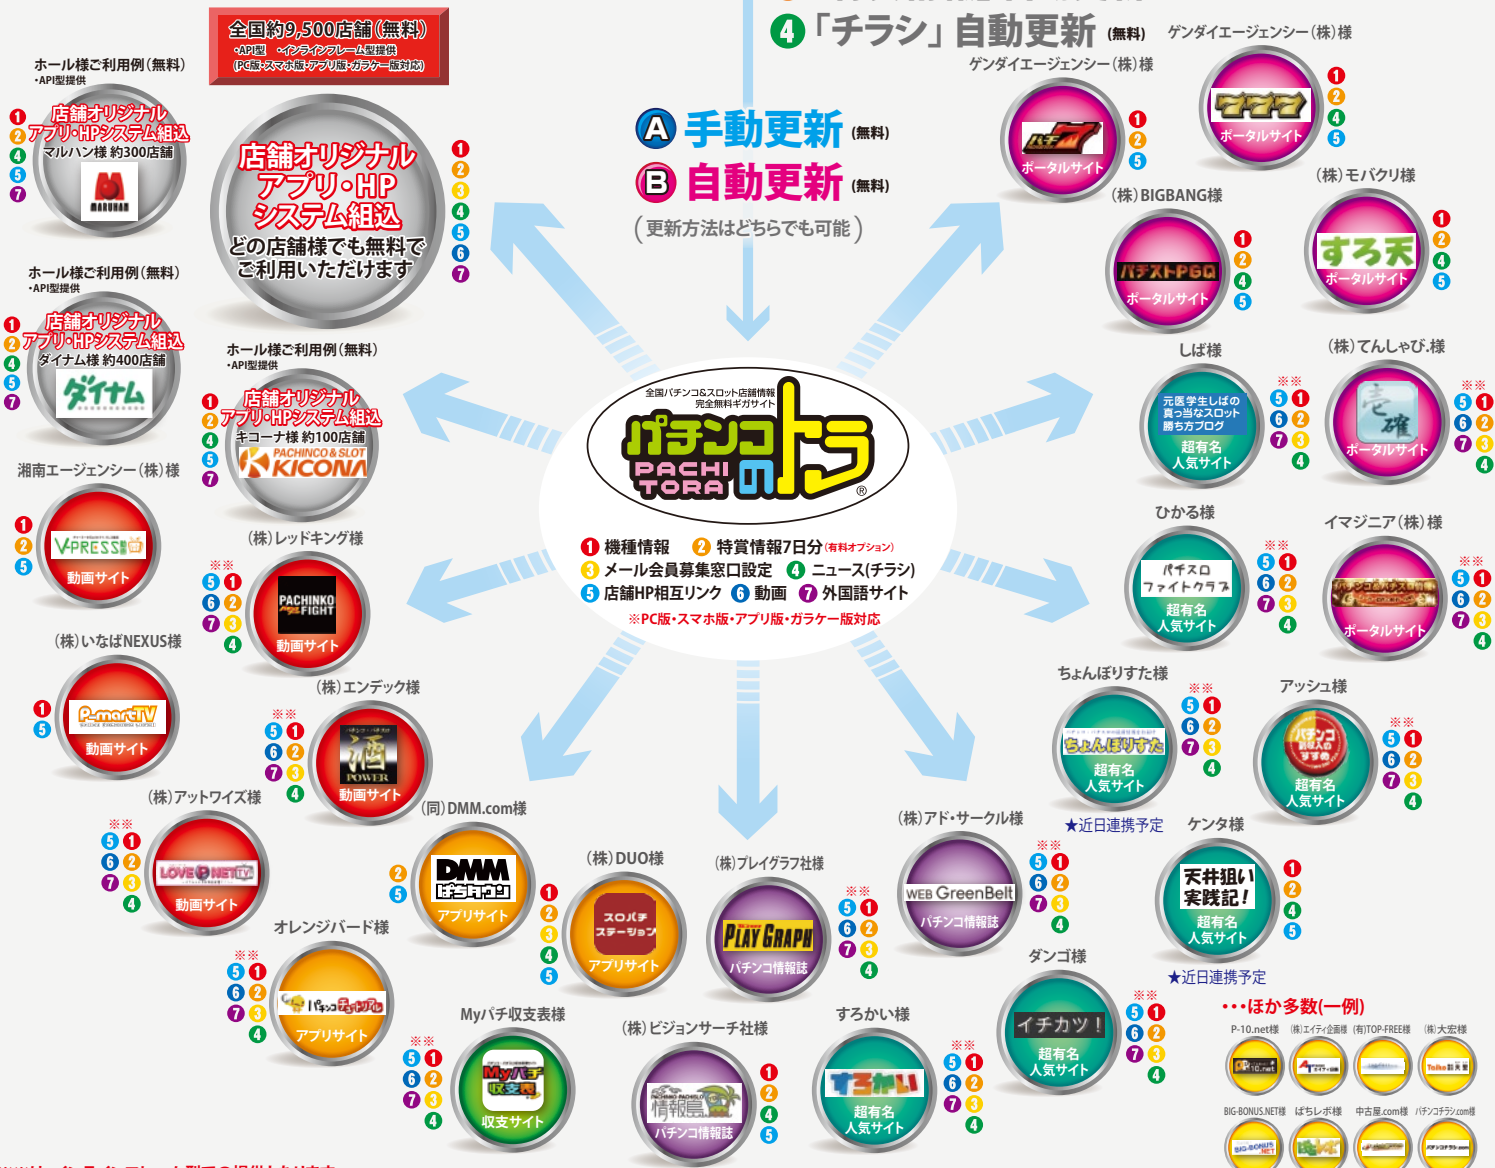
全国約9,500店舗(無料)
・API型 ・インラインフレーム型提供
(PC版・スマホ版・アプリ版・ガラケー版対応)

ホール様ご利用例(無料)
・API型提供
1 2 4 5 7 店舗オリジナル アプリ・HPシステム組込
マルハン様 約300店舗
MARUHAN

店舗オリジナル アプリ・HP システム組込
どの店舗様でも無料でご利用いただけます
1 2 3 4 5 6 7

ホール様ご利用例(無料)
・API型提供
1 2 4 5 7 店舗オリジナル アプリ・HPシステム組込
ダイナム様 約400店舗
ダイナム

ホール様ご利用例(無料)
・API型提供
1 2 4 5 7 店舗オリジナル アプリ・HPシステム組込
キコーナ様 約100店舗
PACHINCO&SLOT KICONA

湘南エージェンシー(株)様
1 2 5 V-PRESS 動画サイト

(株)レッドキング様
※※ 5 1 6 2 7 3 4 PACHINKO FIGHT 動画サイト

(株)いなばNEXUS様
1 5 P-martTV 動画サイト

(株)エンデック様
※※ 5 1 6 2 7 3 4 酒 POWER 動画サイト

(株)アットワイズ様
※※ 5 1 6 2 7 3 4 LOVE NET TV 動画サイト

(同)DMM.com様
2 5 DMM ぱちタウン アプリサイト

オレンジバード様
※※ 5 1 6 2 7 3 4 パチンコ チェリオ アプリサイト

(株)DUO様
1 2 3 4 5 スロパチステーション アプリサイト

(株)プレイグラフ社様
※※ 5 1 6 2 7 3 4 PLAY GRAPH パチンコ情報誌

Myパチ収支表様
※※ 5 1 6 2 7 3 4 Myパチ 収支表 収支サイト

(株)ビジョンサーチ社様
1 2 4 5 情報島 パチンコ情報誌

すろかい様
※※ 5 1 6 2 7 3 4 すろかい 超有名 人気サイト

4「チラシ」自動更新(無料)

A 手動更新(無料)
B 自動更新(無料)
(更新方法はどちらでも可能)

全国パチンコ&スロット店舗情報 完全無料ギガサイト
パチンコのトラ PACHI TORA ®

1 機種情報 2 特賞情報7日分(有料オプション)
3 メール会員募集窓口設定 4 ニュース(チラシ)
5 店舗HP相互リンク 6 動画 7 外国語サイト
※PC版・スマホ版・アプリ版・ガラケー版対応

ゲンダイエージェンシー(株)様
パチ7 ポータルサイト 1 2 5

ゲンダイエージェンシー(株)様
ママ ポータルサイト 1 2 4 5

(株)BIGBANG様
パチスロPGQ ポータルサイト 1 2 4 5

(株)モパクリ様
すろ天 ポータルサイト 1 2 4 5

しば様
元医学生しばの真っ当なスロット勝ち方ブログ 超有名 人気サイト ※※ 5 1 6 2 7 3 4

(株)てんしゃび.様
ポータルサイト ※※ 5 1 6 2 7 3 4

ひかる様
パチスロファイトクラブ 超有名 人気サイト ※※ 5 1 6 2 7 3 4

イマジニア(株)様
ポータルサイト ※※ 5 1 6 2 7 3 4

ちょんぼりすた様
ちょんぼりすた 超有名 人気サイト ※※ 5 1 6 2 7 3 4
★近日連携予定

アッシュ様
パチンコ 超有名 人気サイト ※※ 5 1 6 2 7 3 4

(株)アド・サークル様
WEB GreenBelt パチンコ情報誌 ※※ 5 1 6 2 7 3 4

ケンタ様
天井狙い実践記! 超有名 人気サイト 1 2 4 5
★近日連携予定

ダンゴ様
イチカツ! 超有名 人気サイト ※※ 5 1 6 2 7 3 4

・・・ほか多数(一例)
P-10.net様 (株)エイティ企画様 (有)TOP-FREE様 (株)大宏様
BIG-BONUS.NET様 ぱちレポ様 中古屋.com様 パチンコチラシ.com様